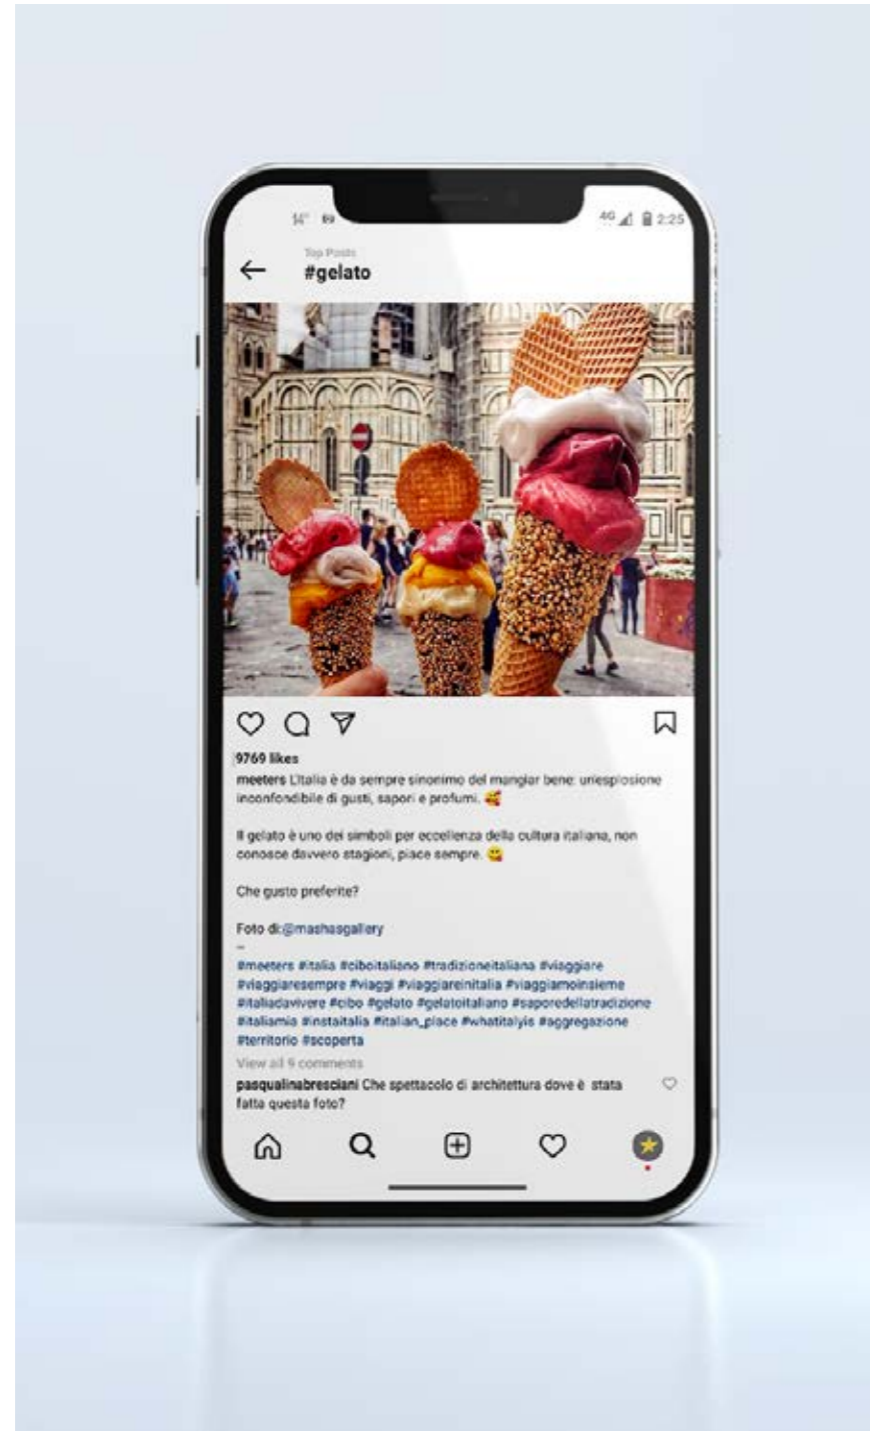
14° 89

4G 2:25

Top Posts
#gelato

9769 likes
meeters L'Italia è da sempre sinonimo del mangiar bene: un'esplosione inconfondibile di gusti, sapori e profumi. 🥰

Il gelato è uno dei simboli per eccellenza della cultura italiana, non conosce davvero stagioni, piace sempre. 😋

Che gusto preferite?

Foto di:@mashasgallery
-
#meeters #italia #ciboitaliano #tradizioneitaliana #viaggiare #viaggiaresempre #viaggi #viaggiareinitalia #viaggiamoinsieme #italiadavivere #cibo #gelato #gelatoitaliano #saporedellatradizione #italiamia #instaitalia #italian_place #whatitalyis #aggregazione #territorio #scoperta
View all 9 comments
pasqualinabresciani Che spettacolo di architettura dove è stata fatta questa foto?